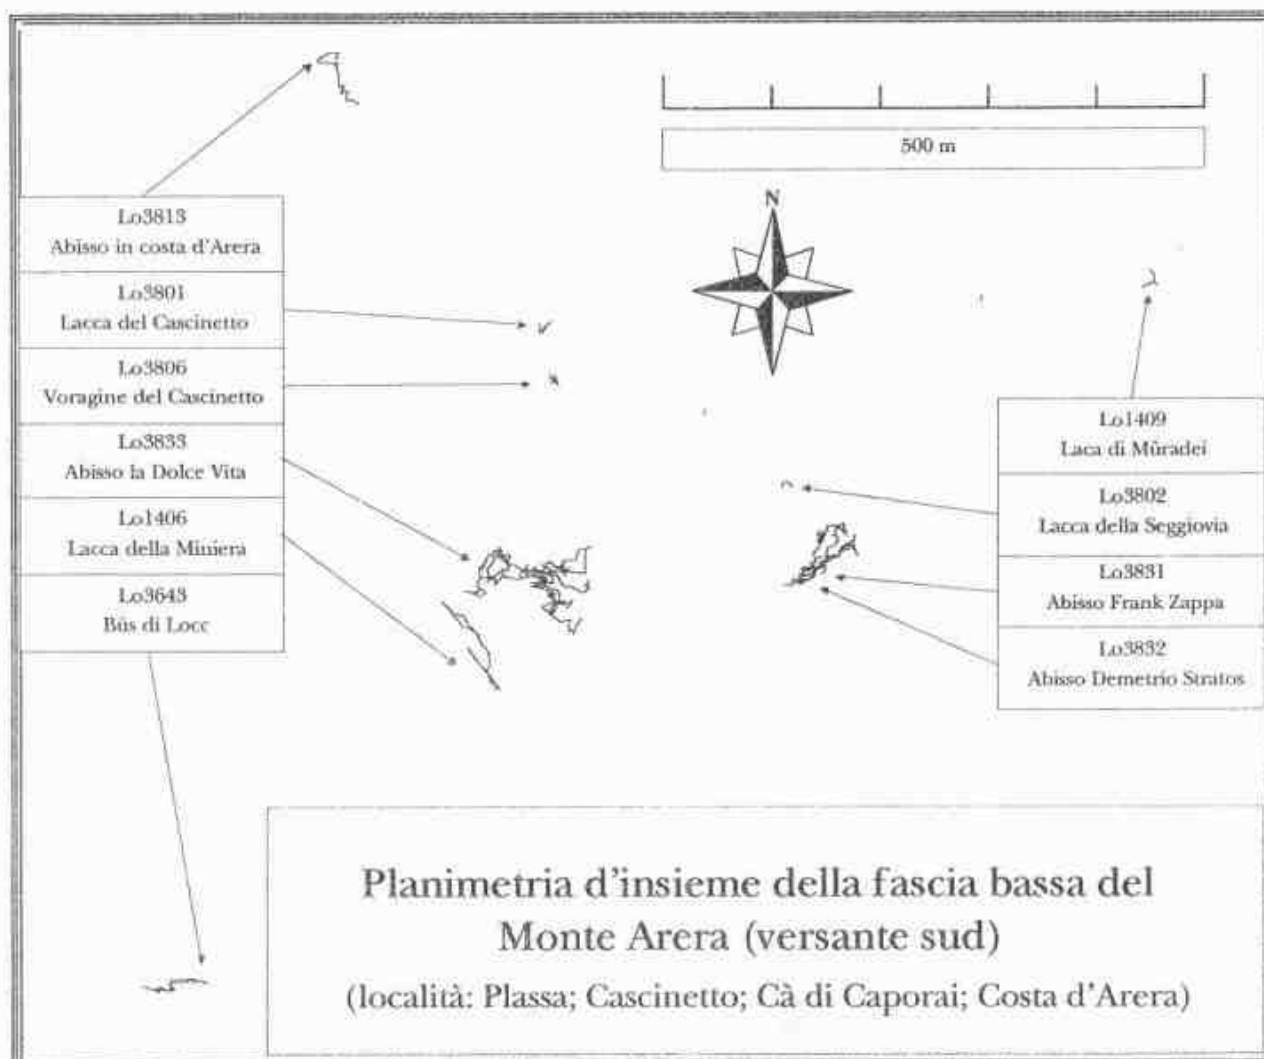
500 m

N

Lo3813
Abisso in costa d'Arera

Lo3801
Lacca del Cascinetto

Lo3806
Voragine del Cascinetto

Lo3833
Abisso la Dolce Vita

Lo1406
Lacca della Miniera

Lo3643
Bùs di Locc

Lo1409
Laca di Mùradei

Lo3802
Lacca della Seggiovia

Lo3831
Abisso Frank Zappa

Lo3832
Abisso Demetrio Stratos

Planimetria d'insieme della fascia bassa del Monte Arera (versante sud)

(località: Plassa; Cascinetto; Cà di Caporai; Costa d'Arera)